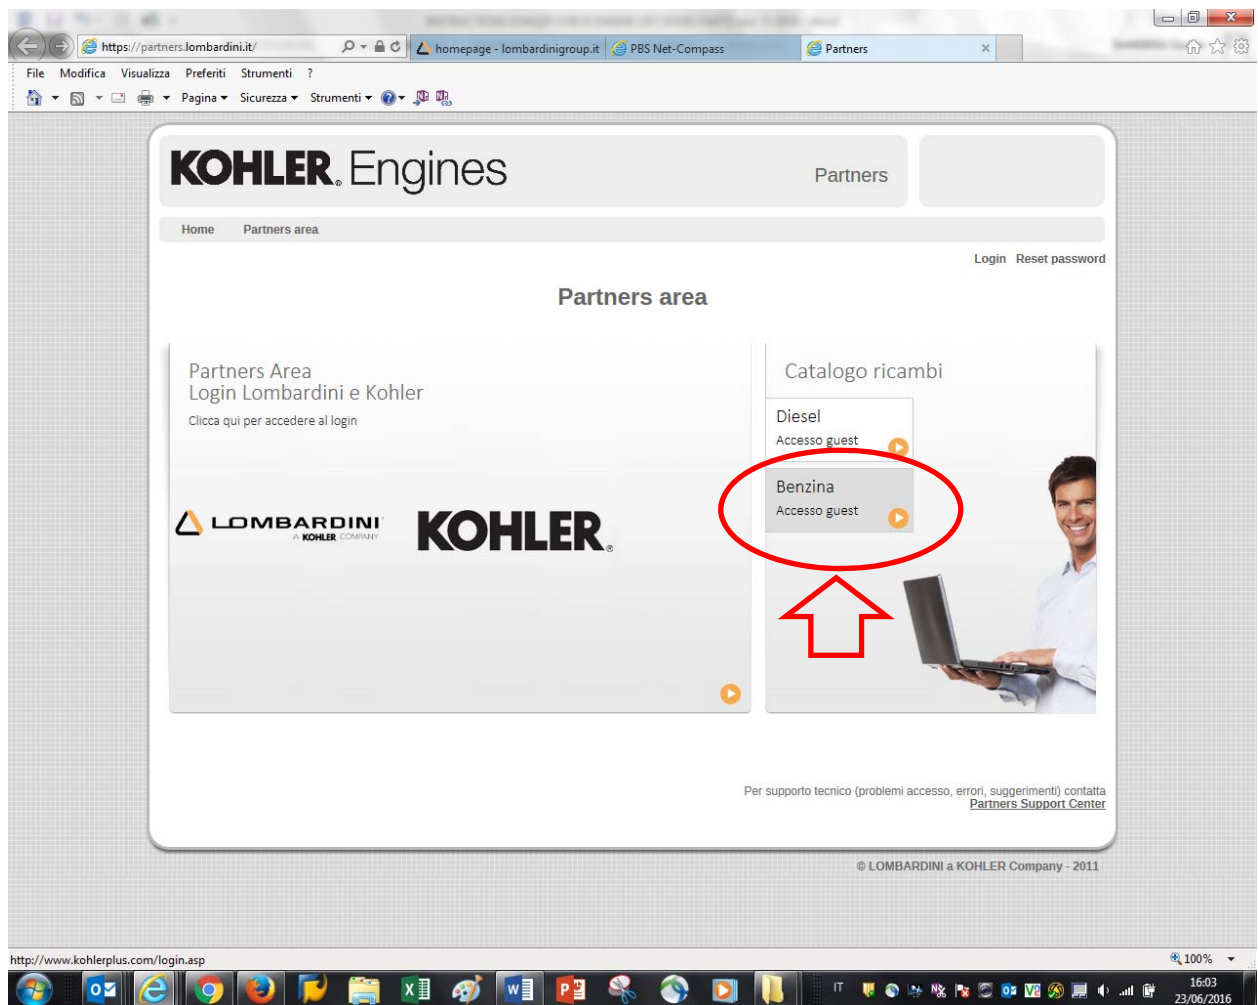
https://partners.lombardini.it/
homepage - lombardinigroup.it
PBS Net-Compass
Partners

File Modifica Visualizza Preferiti Strumenti ?

Pagina ▾ Sicurezza ▾ Strumenti ▾

KOHLER. Engines

Partners

Home Partners area

Login Reset password

Partners area

Partners Area
Login Lombardini e Kohler
Clicca qui per accedere al login

LOMBARDINI A KOHLER COMPANY

KOHLER.

Catalogo ricambi

Diesel
Accesso guest

Benzina
Accesso guest

Per supporto tecnico (problemi accesso, errori, suggerimenti) contatta
Partners Support Center

© LOMBARDINI a KOHLER Company - 2011

http://www.kohlerplus.com/login.asp

100%

IT

16:03
23/06/2016